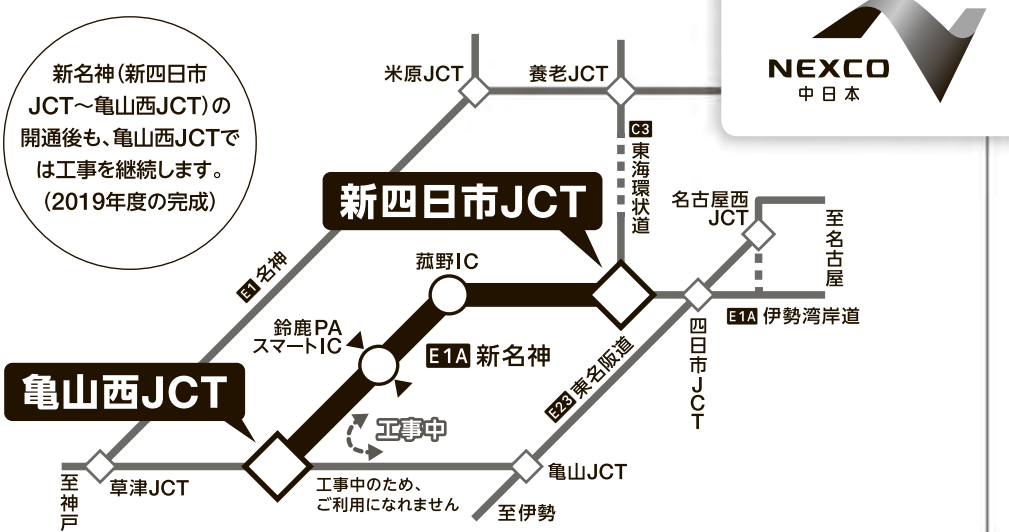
新名神（新四日市JCT～亀山西JCT）の開通後も、亀山西JCTでは工事を継続します。（2019年度の完成）

NEXCO
中日本

米原JCT
養老JCT
C3 東海環状道
新四日市JCT
名古屋西JCT
至名古屋
E1 名神
菰野IC
鈴鹿PA
スマートIC
E1A 新名神
E1A 伊勢湾岸道
四日市JCT
E23 東名阪道
亀山西JCT
工事中
至神戸
草津JCT
工事中のため、
ご利用になれません
亀山JCT
至伊勢